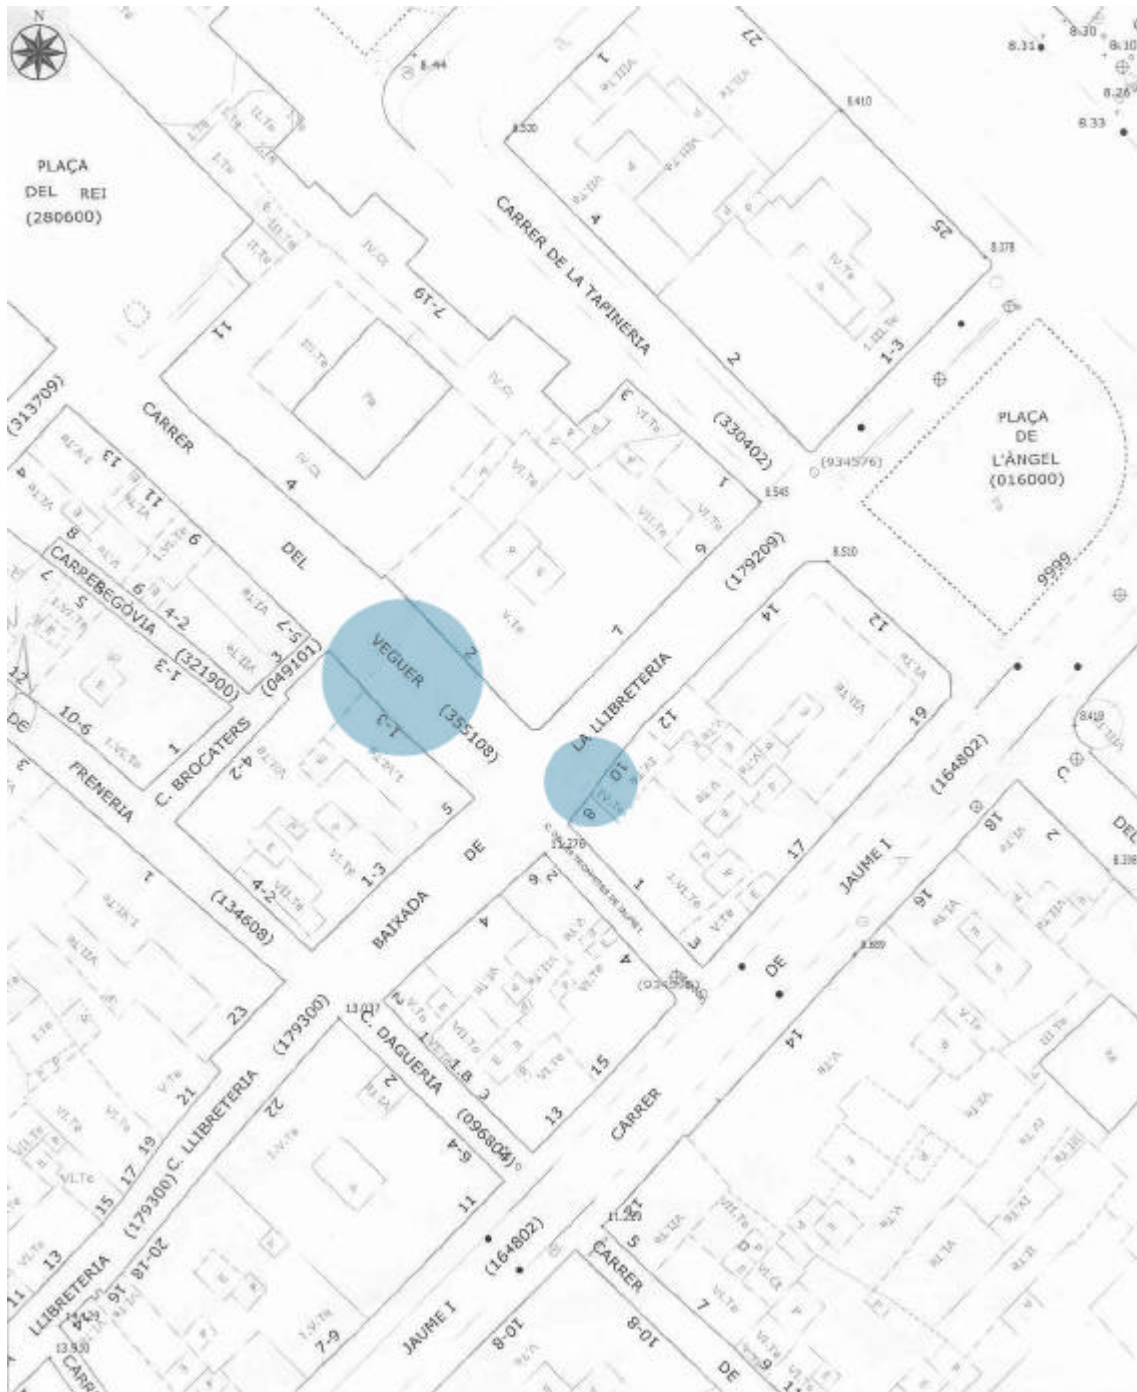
N

PLAÇA DEL REI (280600)

CARRER DE LA TAPINERIA

PLAÇA DE L'ÀNGEL (016000)

9999

CARRER DEL VEGUER

(355108)

(330402)

(934576)

(179209)

BAIXADA DE LA LLIBRETERIA

(313709)

(321900)

(049101)

C. BROCATERS

CARPE SEGÒVIA

DE FRENERIA

(134608)

(164802)

CARRER JAUME I

C. DAGUERIA

(096806)

(179300)

(179300) C. LLIBRETERIA

LLIBRETERIA

JAUME I

(164802)

CARRER DE

CARRER DE

8.44

8.31

8.30

8.10

8.26

8.33

8.500

8.410

8.378

8.545

8.510

8.410

8.338

8.609

11.270

13.033

11.223

13.930

27

25

1-3

2

4

1

7-19

11

4

2

1-3

5

1-3

4-2

1

3

6

13

11

9

8

7

5

12

10-6

1-3

6

4-2

3

5-7

14

12

19

17

3

1

6

4

2

4

15

13

1-8

1

3

2

6-4

11

22

23

21

19

17

15

13

11

16

14

20-18

7-9

10-8

5

7

9

10-8

14

16

18

2

10

8

12

1

7

9

1

3